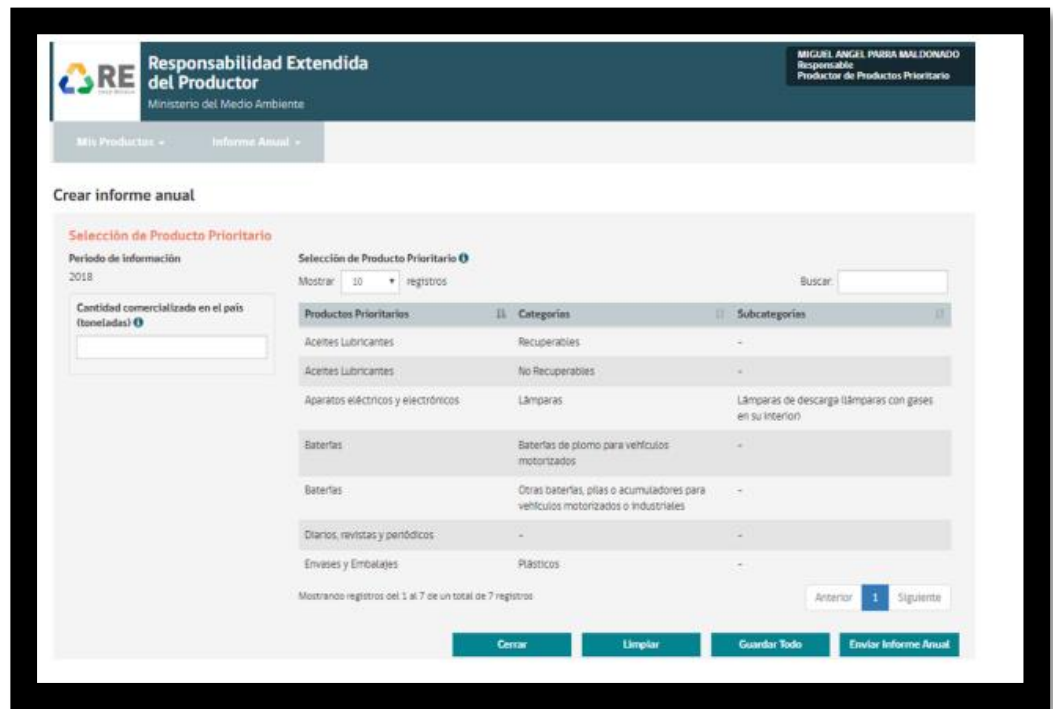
RE

Responsabilidad Extendida del Productor
Ministerio del Medio Ambiente

MIGUEL ANGEL PARRA MALDONADO
Responsable
Productor de Productos Prioritario

Mis Productos ▾ Informe Anual ▾

Crear informe anual

Selección de Producto Prioritario

Periodo de información
2018

Cantidad comercializada en el país (toneladas)

Selección de Producto Prioritario

Mostrar 10 ▾ registros

Buscar:

| Productos Prioritarios | Categorías | Subcategorías |
|---|---|---|
| Aceites Lubricantes | Recuperables | - |
| Aceites Lubricantes | No Recuperables | - |
| Aparatos eléctricos y electrónicos | Lámparas | Lámparas de descarga (lámparas con gases en su interior) |
| Baterías | Baterías de plomo para vehículos motorizados | - |
| Baterías | Otras baterías, pilas o acumuladores para vehículos motorizados o industriales | - |
| Diarios, revistas y periódicos | - | - |
| Envases y Embalajes | Plásticos | - |

Mostrando registros del 1 al 7 de un total de 7 registros

Anterior 1 Siguiente

Cerrar Limpiar Guardar Todo Enviar Informe Anual